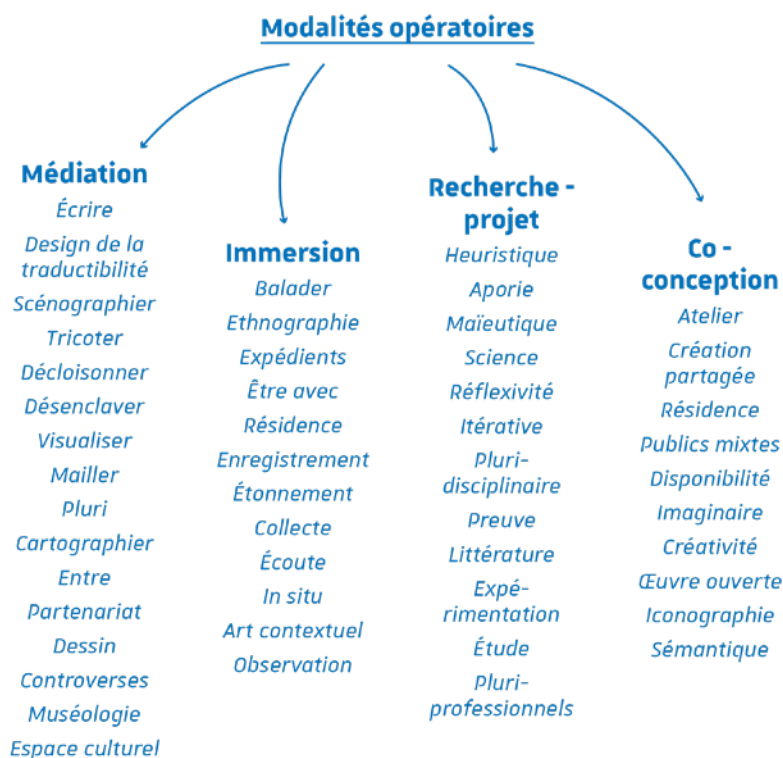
Modalités opératoires

Médiation
Écrire
Design de la traductibilité
Scénographier
Tricoter
Décloisonner
Désenclaver
Visualiser
Mailler
Pluri
Cartographier
Entre
Partenariat
Dessin
Controverses
Muséologie
Espace culturel

Immersion
Balader
Ethnographie
Expédients
Être avec
Résidence
Enregistrement
Étonnement
Collecte
Écoute
In situ
Art contextuel
Observation

Recherche - projet
Heuristique
Aporie
Maïeutique
Science
Réflexivité
Itérative
Pluri-disciplinaire
Preuve
Littérature
Expé-rimentation
Étude
Pluri-professionnels

Co - conception
Atelier
Création partagée
Résidence
Publics mixtes
Disponibilité
Imaginaire
Créativité
Œuvre ouverte
Iconographie
Sémantique